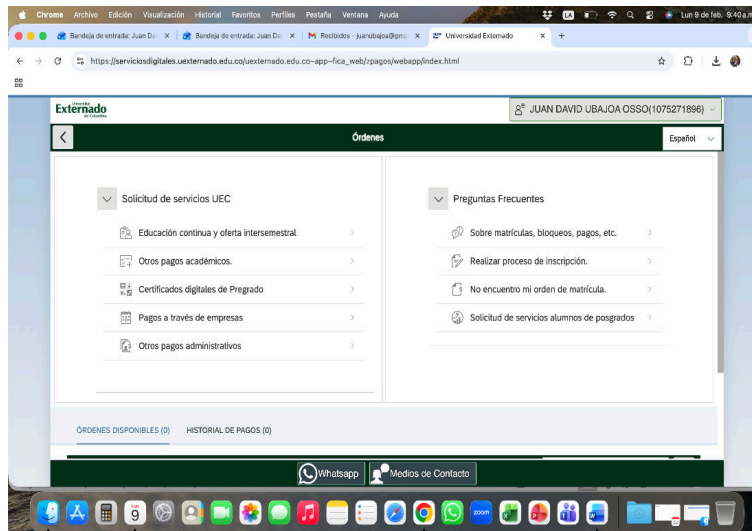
Chrome Archivo Edición Visualización Historial Favoritos Perfiles Pestaña Ventana Ayuda

Lun 9 de feb. 9:40 a.m.

Bandeja de entrada: Juan Da | Bandeja de entrada: Juan Da | Recibidos - juanubajoa@gm | Universidad Externado

https://serviciosdigitales.uexternado.edu.co/uexternado.edu.co~app~fica_web/zpagos/webapp/index.html

Universidad Externado de Colombia

JUAN DAVID UBAJOA OSSO(1075271896)

Órdenes

Español

Solicitud de servicios UEC

Educación continua y oferta intersemestral.

Otros pagos académicos.

Certificados digitales de Pregrado

Pagos a través de empresas

Otros pagos administrativos

Preguntas Frecuentes

Sobre matrículas, bloqueos, pagos, etc.

Realizar proceso de inscripción.

No encuentro mi orden de matrícula.

Solicitud de servicios alumnos de posgrados

ÓRDENES DISPONIBLES (0) HISTORIAL DE PAGOS (0)

Whatsapp

Medios de Contacto

9

zoom